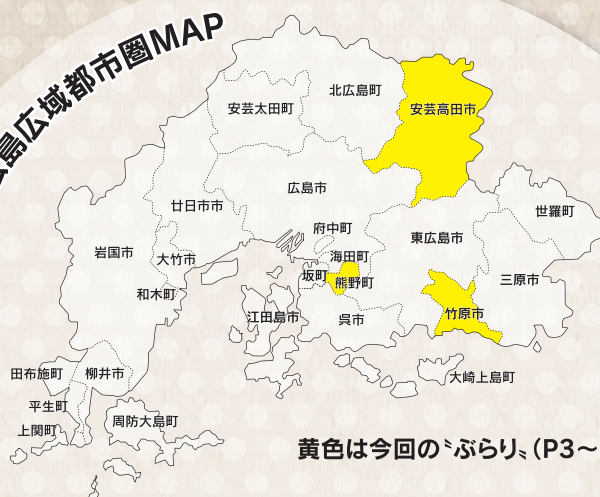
島広域都市圏MAP

北広島町
安芸太田町
安芸高田市
広島市
廿日市市
府中町
世羅町
東広島市
海田町
岩国市
大竹市
坂町
熊野町
三原市
和木町
江田島市
呉市
竹原市
田布施町
柳井市
大崎上島町
平生町
周防大島町
上関町

黄色は今回の〝ぶらり〟(P3～